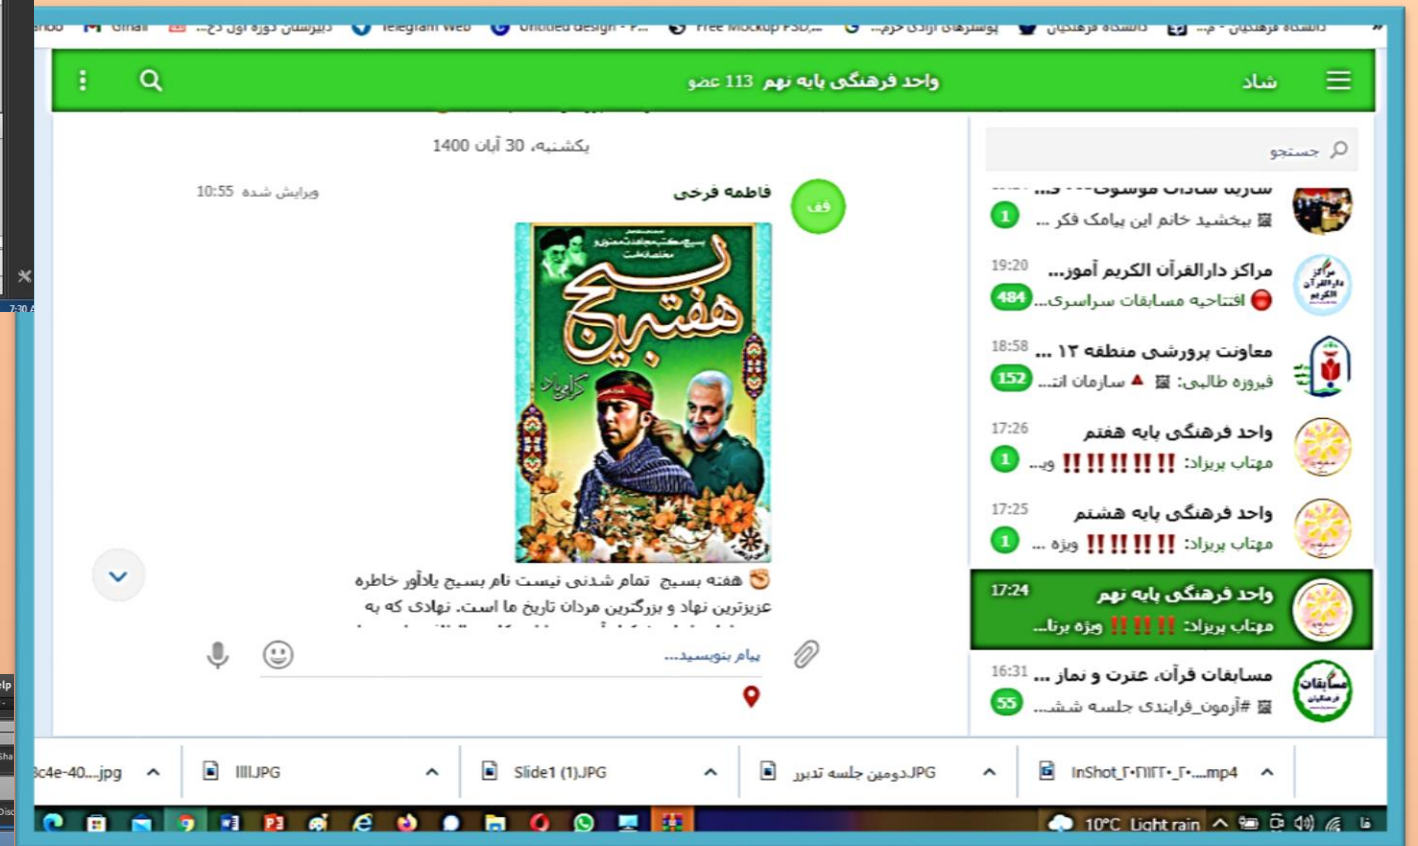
Gmail دبیرستان دوره اول دخ... Telegram Web Untitled design - P... Free Mockup PSD,... پوسترهای آزادی خرم... دانشگاه فرهنگیان دانشگاه فرهنگیان - م...

شاد واحد فرهنگی پایه نهم 113 عضو

جستجو

سازمان سادات موسوی... ... بخشید خانم این پیامک فکر ... 1

مراکز دارالقرآن الکریم آموز... 19:20 افتتاحیه مسابقات سراسری... 484

معاونت پرورشی منطقه ۱۲ ... 18:58 فیروزه طالبی: سازمان انت... 152

واحد فرهنگی پایه هفتم 17:26 مهتاب پریزاد: !!!!!!!!!!!!!! وی... 1

واحد فرهنگی پایه هشتم 17:25 مهتاب پریزاد: !!!!!!!!!!!! ویژه ... 1

واحد فرهنگی پایه نهم 17:24 مهتاب پریزاد: !!!!!! ویژه برنا...

مسابقات قرآن، عترت و نماز ... 16:31 #آزمون_فرایندی جلسه شش... 55

یکشنبه، 30 آبان 1400

فاطمه فرخی ویرایش شده 10:55

هفته بسیج گرامیباد

هفته بسیج تمام شدنی نیست نام بسیج یادآور خاطره عزیزترین نهاد و بزرگترین مردان تاریخ ما است. نهادی که به

پیام بنویسید...

3c4e-40....jpg IIII.JPG Slide1 (1).JPG دومین جلسه تدبر.JPG InShot_۲۰۲۱۱۲۰_۲۰....mp4

10°C Light rain